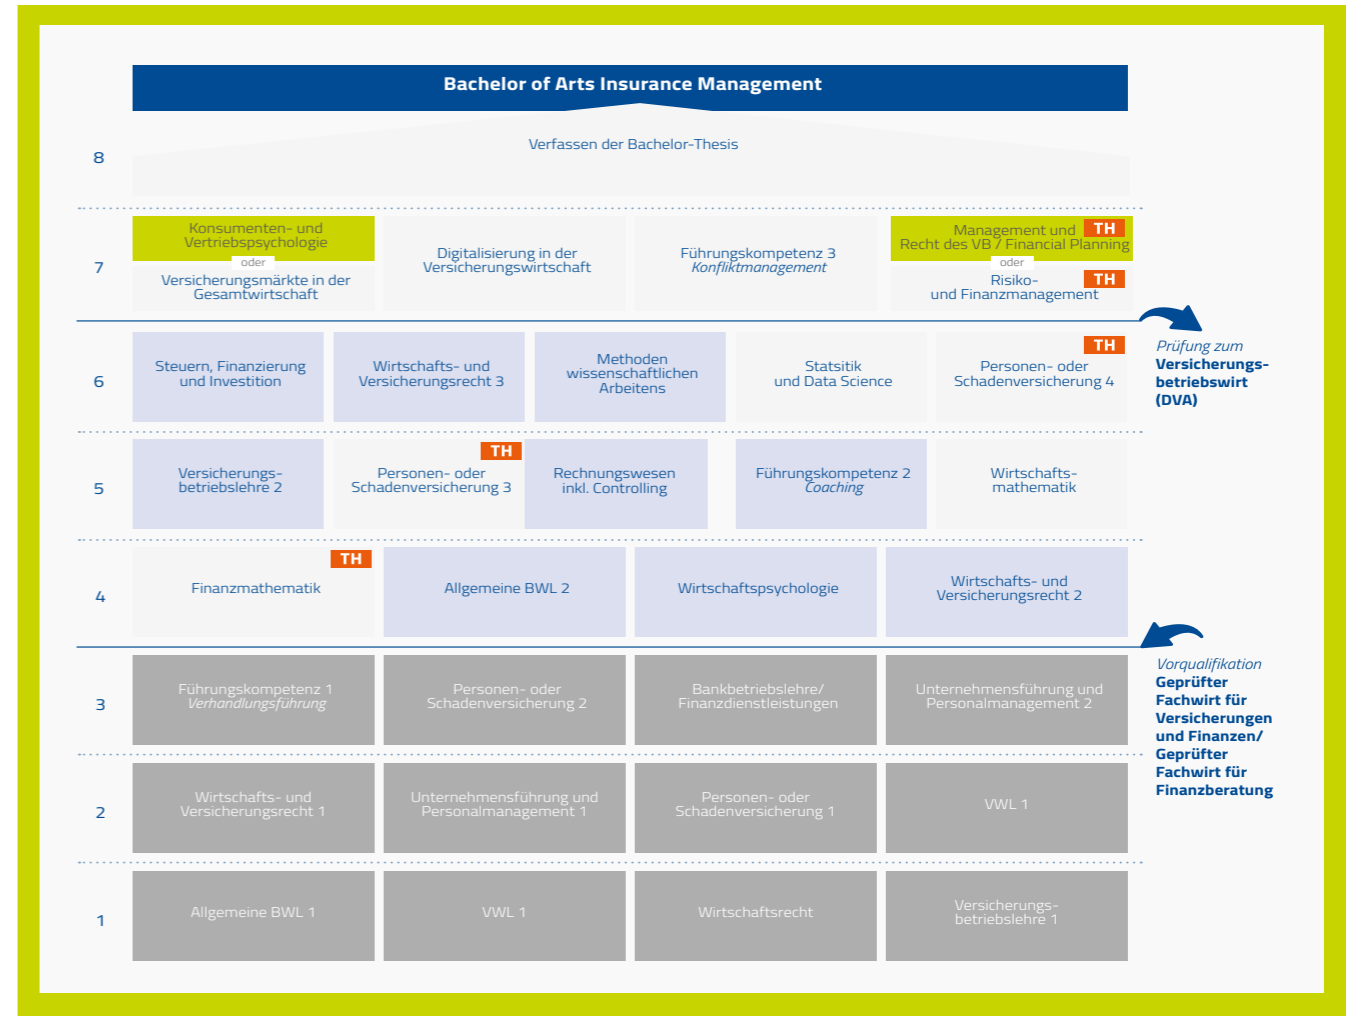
Bachelor of Arts Insurance Management

8
Verfassen der Bachelor-Thesis

7
Konsumenten- und Vertriebspsychologie
oder
Versicherungsmärkte in der Gesamtwirtschaft

Digitalisierung in der Versicherungswirtschaft

Führungskompetenz 3
*Konfliktmanagement*

Management und Recht des VB / Financial Planning TH
oder
Risiko- und Finanzmanagement TH

Prüfung zum
**Versicherungsbetriebswirt (DVA)**

6
Steuern, Finanzierung und Investition

Wirtschafts- und Versicherungsrecht 3

Methoden wissenschaftlichen Arbeitens

Statsitik und Data Science

TH
Personen- oder Schadenversicherung 4

5
Versicherungsbetriebslehre 2

TH
Personen- oder Schadenversicherung 3

Rechnungswesen inkl. Controlling

Führungskompetenz 2
*Coaching*

Wirtschaftsmathematik

4
TH
Finanzmathematik

Allgemeine BWL 2

Wirtschaftspsychologie

Wirtschafts- und Versicherungsrecht 2

Vorqualifikation
**Geprüfter Fachwirt für Versicherungen und Finanzen/ Geprüfter Fachwirt für Finanzberatung**

3
Führungskompetenz 1
*Verhandlungsführung*

Personen- oder Schadenversicherung 2

Bankbetriebslehre/ Finanzdienstleistungen

Unternehmensführung und Personalmanagement 2

2
Wirtschafts- und Versicherungsrecht 1

Unternehmensführung und Personalmanagement 1

Personen- oder Schadenversicherung 1

VWL 1

1
Allgemeine BWL 1

VWL 1

Wirtschaftsrecht

Versicherungsbetriebslehre 1